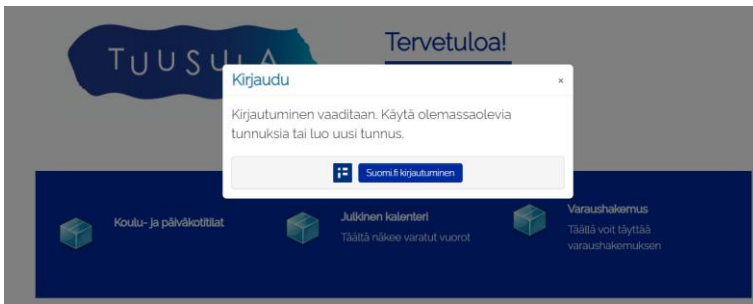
TUUSULA

Tervetuloa!

Kirjaudu

×

Kirjautuminen vaaditaan. Käytä olemassaolevia tunnuksia tai luo uusi tunnus.

Suomi.fi kirjautuminen

Koulu- ja päiväkotitilat

Julkinen kalenteri

Täältä näkee varatut vuorot

Varaushakemus

Täällä voit täyttää varaushakemuksen